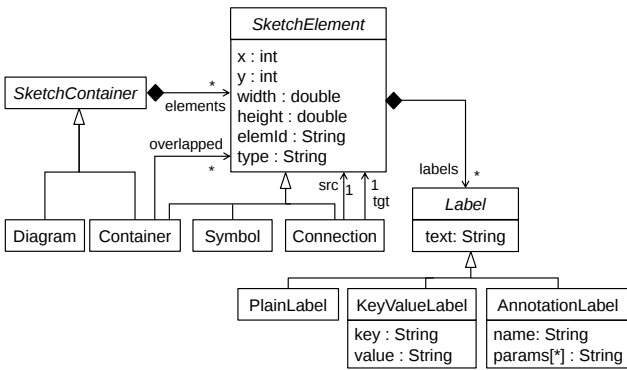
SketchElement
x : int
y : int
width : double
height : double
elemId : String
type : String

SketchContainer

*
elements

overlapped
*

src 1
1 tgt

labels *

Diagram
Container
Symbol
Connection

Label
text: String

PlainLabel

KeyValueLabel
key : String
value : String

AnnotationLabel
name: String
params[*] : String